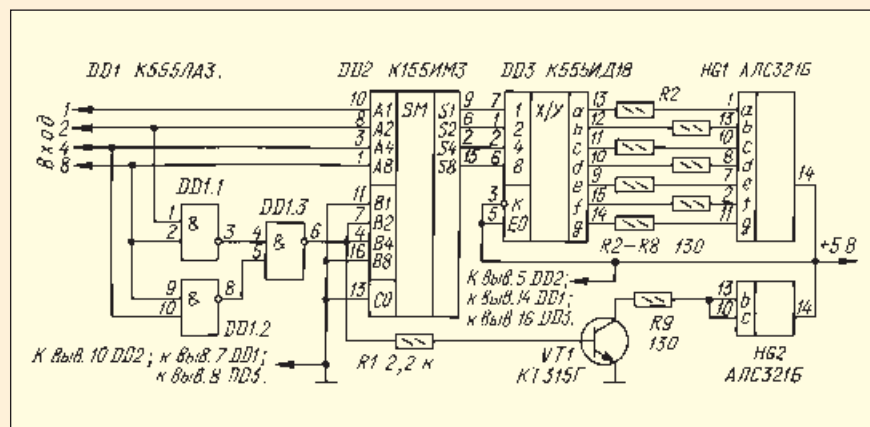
DD1 K555ЛА3.

DD2 K155ИМ3

DD3 K555ИД18

HG1 АЛС321Б

Вход
1
2
4
8

10 A1
8 A2
3 A4
1 A8
SM
S1 9
S2 6
S4 2
S8 15
11 B1
7 B2
4 B4
16 B8
13 C0

7 1
1 2
2 4
6 8
X/Y
a 13
b 12
c 11
d 10
e 9
f 15
g 14
3 K
5 E0

R2
1 a
13 b
10 c
8 d
7 e
2 f
11 g
14

DD1.1
1
2
&
3

DD1.3
4
5
&
6

DD1.2
9
10
&
8

R2–R8 130

+5 В

К выв. 5 DD2;
к выв. 14 DD1;
к выв. 16 DD3.

R9
130

13 b
10 c
14
HG2
АЛС321Б

К выв. 10 DD2; к выв. 7 DD1;
к выв. 8 DD3.

R1 2,2 к

VT1
KT315Г